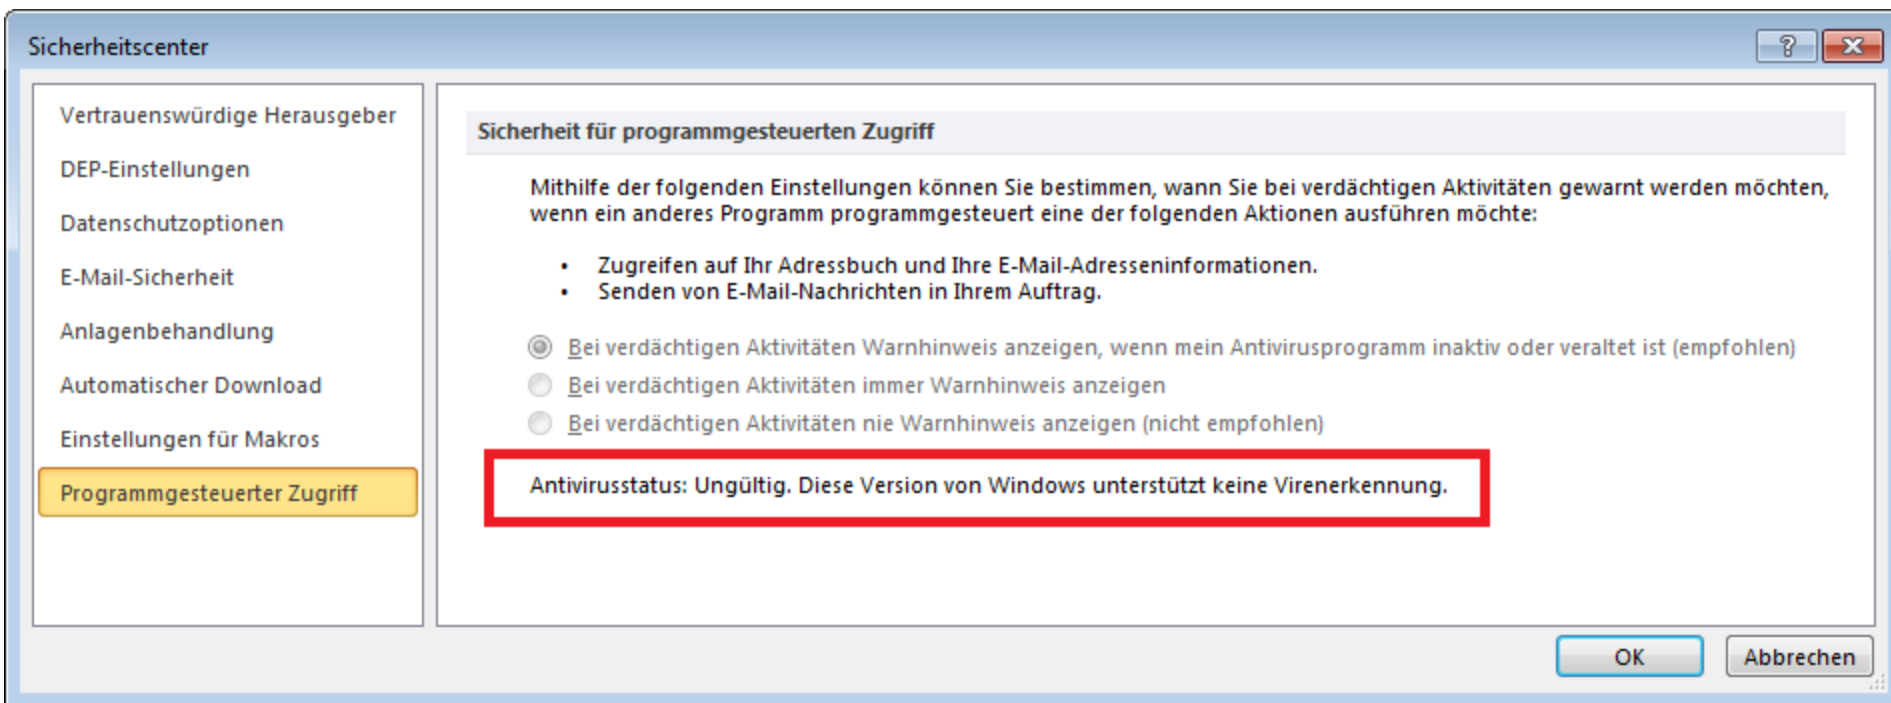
Sicherheitscenter

?

Vertrauenswürdige Herausgeber

DEP-Einstellungen

Datenschutzoptionen

E-Mail-Sicherheit

Anlagenbehandlung

Automatischer Download

Einstellungen für Makros

Programmgesteuerter Zugriff

Sicherheit für programmgesteuerten Zugriff

Mithilfe der folgenden Einstellungen können Sie bestimmen, wann Sie bei verdächtigen Aktivitäten gewarnt werden möchten, wenn ein anderes Programm programmgesteuert eine der folgenden Aktionen ausführen möchte:

- Zugreifen auf Ihr Adressbuch und Ihre E-Mail-Adresseninformationen.
- Senden von E-Mail-Nachrichten in Ihrem Auftrag.

Bei verdächtigen Aktivitäten Warnhinweis anzeigen, wenn mein Antivirusprogramm inaktiv oder veraltet ist (empfohlen)

Bei verdächtigen Aktivitäten immer Warnhinweis anzeigen

Bei verdächtigen Aktivitäten nie Warnhinweis anzeigen (nicht empfohlen)

Antivirusstatus: Ungültig. Diese Version von Windows unterstützt keine Virenerkennung.

OK

Abbrechen